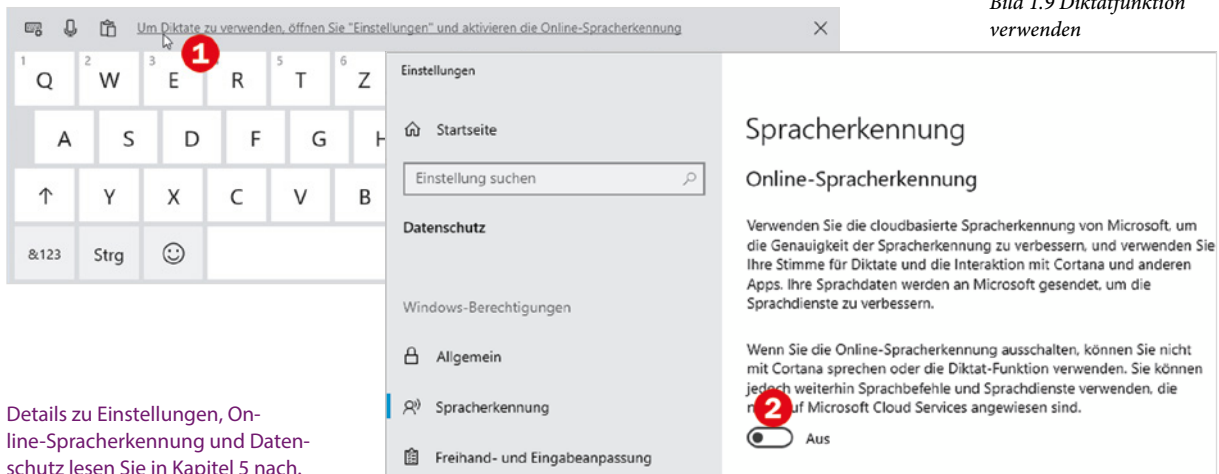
Bild 1.9 Diktatfunktion verwenden

Um Diktate zu verwenden, öffnen Sie "Einstellungen" und aktivieren die Online-Spracherkennung

1

Q W E R T Z
A S D F G H
↑ Y X C V B
&123 Strg ☺

Details zu Einstellungen, Online-Spracherkennung und Datenschutz lesen Sie in Kapitel 5 nach.

Einstellungen

Startseite

Einstellung suchen

Datenschutz

Windows-Berechtigungen

Allgemein

Spracherkennung

Freihand- und Eingabeanpassung

Spracherkennung

Online-Spracherkennung

Verwenden Sie die cloudbasierte Spracherkennung von Microsoft, um die Genauigkeit der Spracherkennung zu verbessern, und verwenden Sie Ihre Stimme für Diktate und die Interaktion mit Cortana und anderen Apps. Ihre Sprachdaten werden an Microsoft gesendet, um die Sprachdienste zu verbessern.

Wenn Sie die Online-Spracherkennung ausschalten, können Sie nicht mit Cortana sprechen oder die Diktat-Funktion verwenden. Sie können jedoch weiterhin Sprachbefehle und Sprachdienste verwenden, die n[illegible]uf Microsoft Cloud Services angewiesen sind.

2

Aus